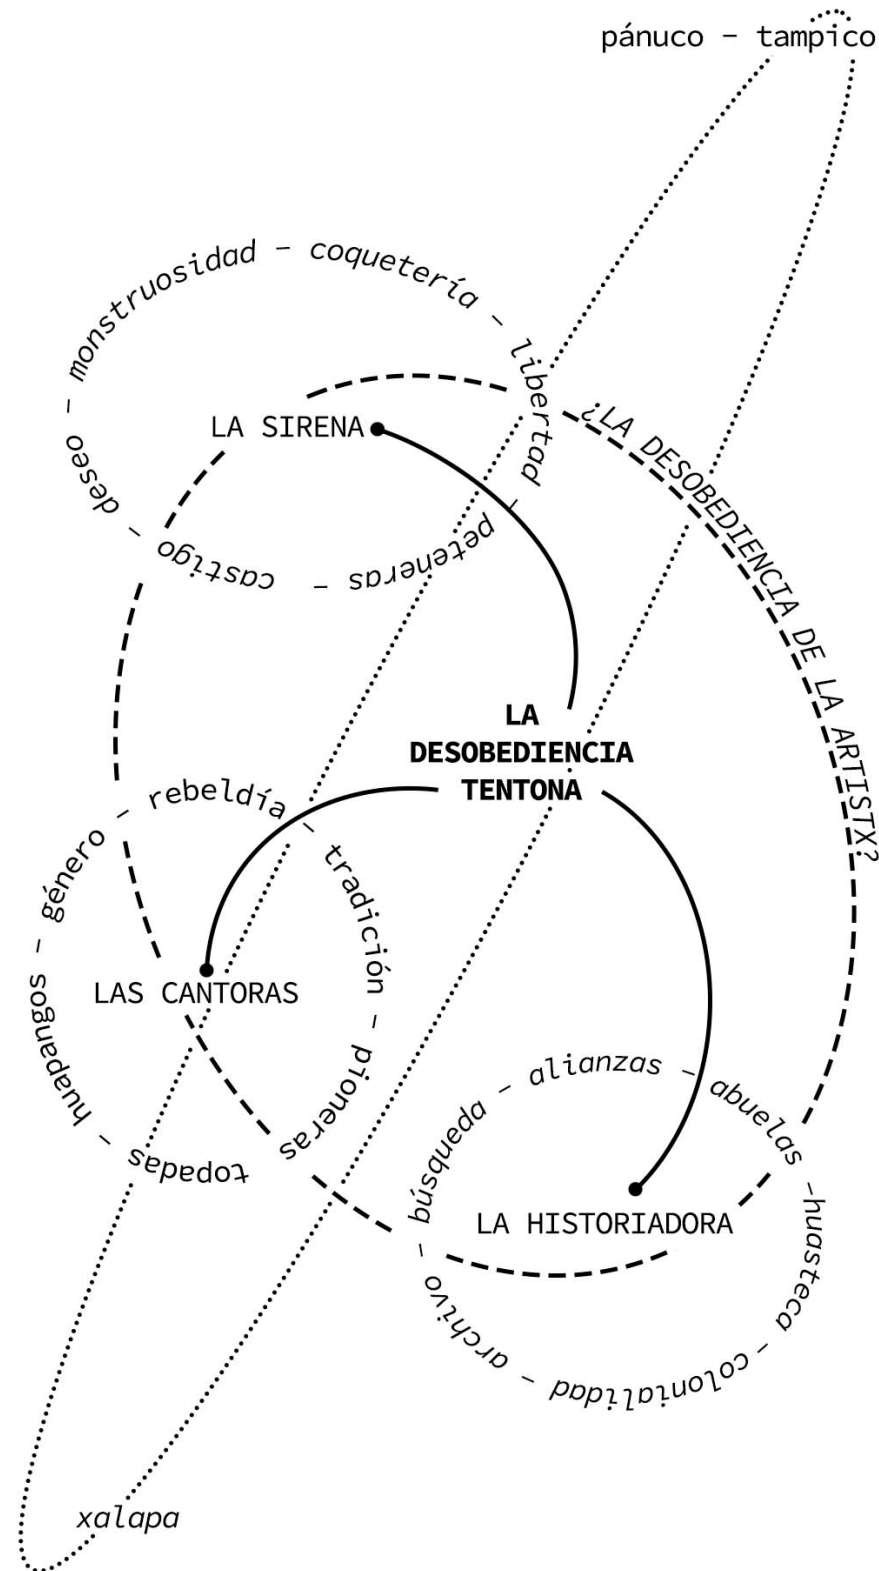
pánuco - tampico

monstruosidad - coquetería - libertad - peteneras - castigo - deseo -

LA SIRENA

¿LA DESOBEDIENCIA DE LA ARTISTX?

LA DESOBEDIENCIA TENTONA

rebeldía - tradición - pioneras - topadas - huapangos - género -

LAS CANTORAS

alianzas - abuelas - huasteca - colonialidad - archivo - búsqueda -

LA HISTORIADORA

xalapa